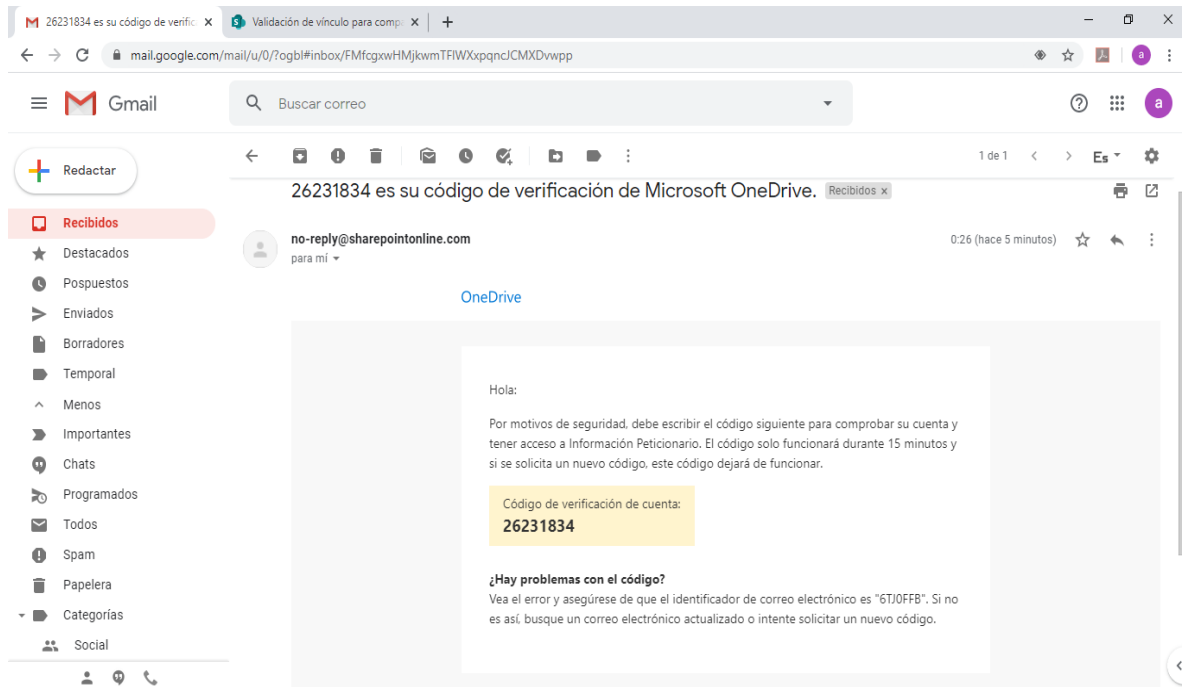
26231834 es su código de verific ×
Validación de vínculo para comp ×
+

mail.google.com/mail/u/0/?ogbl#inbox/FMfcgxwHMjkwmTFlWXxpqncJCMXDvwpp

Gmail
Buscar correo

Redactar
Recibidos
Destacados
Pospuestos
Enviados
Borradores
Temporal
Menos
Importantes
Chats
Programados
Todos
Spam
Papelera
Categorías
Social

1 de 1
Es

26231834 es su código de verificación de Microsoft OneDrive. Recibidos ×

no-reply@sharepointonline.com
para mí
0:26 (hace 5 minutos)

OneDrive

Hola:

Por motivos de seguridad, debe escribir el código siguiente para comprobar su cuenta y tener acceso a Información Peticionario. El código solo funcionará durante 15 minutos y si se solicita un nuevo código, este código dejará de funcionar.

Código de verificación de cuenta:
26231834

¿Hay problemas con el código?
Vea el error y asegúrese de que el identificador de correo electrónico es "6TJ0FFB". Si no es así, busque un correo electrónico actualizado o intente solicitar un nuevo código.